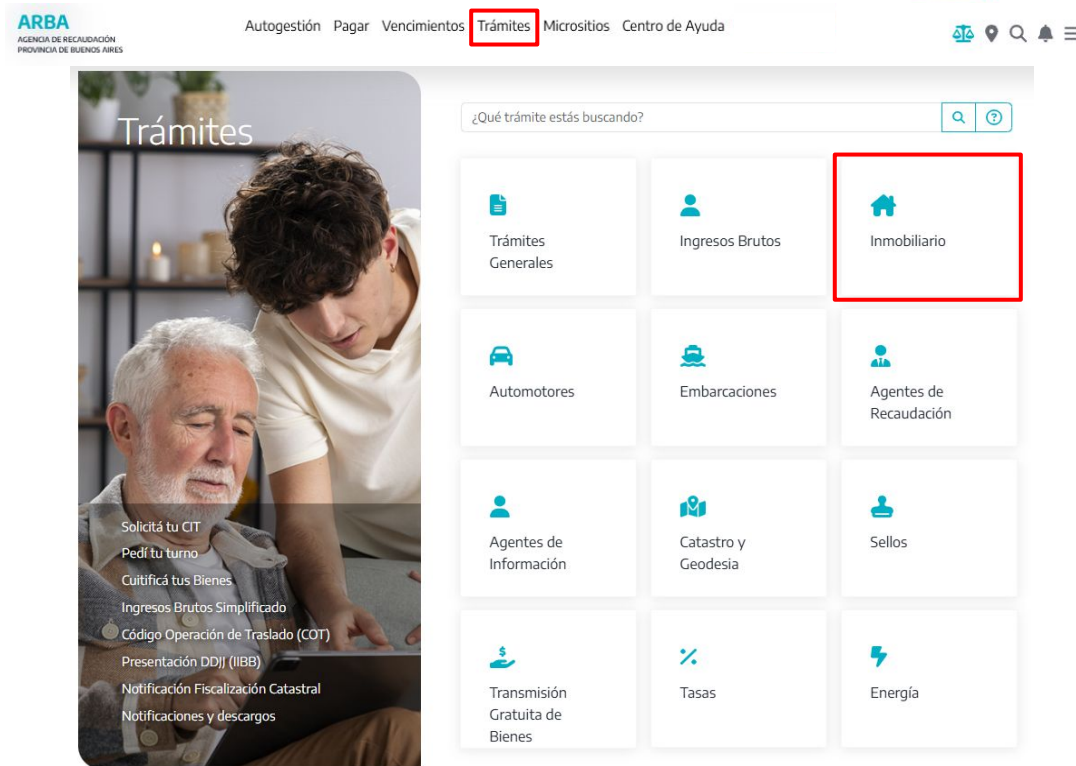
ARBA
AGENCIA DE RECAUDACIÓN PROVINCIA DE BUENOS AIRES

Autogestión Pagar Vencimientos Trámites Micrositios Centro de Ayuda

Trámites

Solicitá tu CIT
Pedí tu turno
Cuitificá tus Bienes
Ingresos Brutos Simplificado
Código Operación de Traslado (COT)
Presentación DDJJ (IIBB)
Notificación Fiscalización Catastral
Notificaciones y descargos

¿Qué trámite estás buscando?

Trámites Generales

Ingresos Brutos

Inmobiliario

Automotores

Embarcaciones

Agentes de Recaudación

Agentes de Información

Catastro y Geodesia

Sellos

Transmisión Gratuita de Bienes

Tasas

Energía